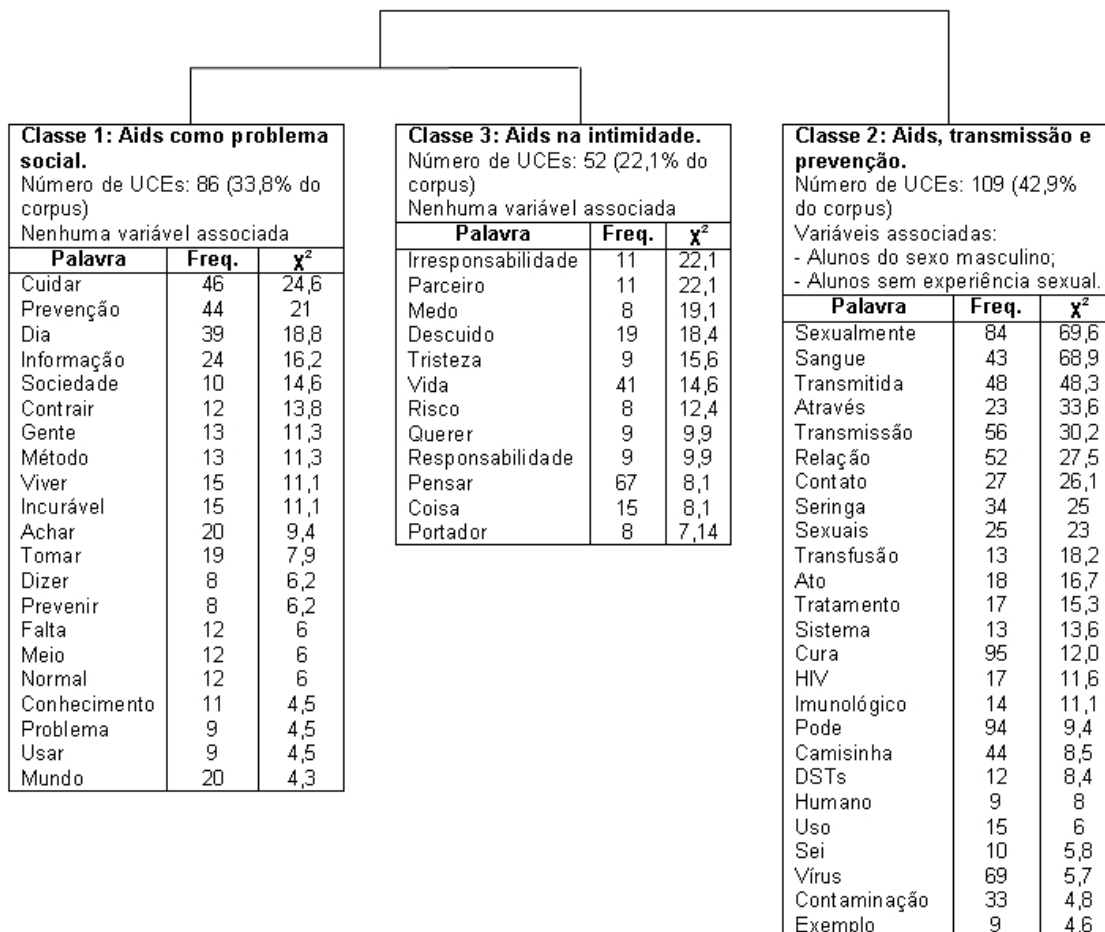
**Classe 1: Aids como problema social.**
Número de UCEs: 86 (33,8% do corpus)
Nenhuma variável associada

| Palavra | Freq. | $\chi^2$ |
|---|---|---|
| Cuidar | 46 | 24,6 |
| Prevenção | 44 | 21 |
| Dia | 39 | 18,8 |
| Informação | 24 | 16,2 |
| Sociedade | 10 | 14,6 |
| Contrair | 12 | 13,8 |
| Gente | 13 | 11,3 |
| Método | 13 | 11,3 |
| Viver | 15 | 11,1 |
| Incurável | 15 | 11,1 |
| Achar | 20 | 9,4 |
| Tomar | 19 | 7,9 |
| Dizer | 8 | 6,2 |
| Prevenir | 8 | 6,2 |
| Falta | 12 | 6 |
| Meio | 12 | 6 |
| Normal | 12 | 6 |
| Conhecimento | 11 | 4,5 |
| Problema | 9 | 4,5 |
| Usar | 9 | 4,5 |
| Mundo | 20 | 4,3 |

**Classe 3: Aids na intimidade.**
Número de UCEs: 52 (22,1% do corpus)
Nenhuma variável associada

| Palavra | Freq. | $\chi^2$ |
|---|---|---|
| Irresponsabilidade | 11 | 22,1 |
| Parceiro | 11 | 22,1 |
| Medo | 8 | 19,1 |
| Descuido | 19 | 18,4 |
| Tristeza | 9 | 15,6 |
| Vida | 41 | 14,6 |
| Risco | 8 | 12,4 |
| Querer | 9 | 9,9 |
| Responsabilidade | 9 | 9,9 |
| Pensar | 67 | 8,1 |
| Coisa | 15 | 8,1 |
| Portador | 8 | 7,14 |

**Classe 2: Aids, transmissão e prevenção.**
Número de UCEs: 109 (42,9% do corpus)
Variáveis associadas:
- Alunos do sexo masculino;
- Alunos sem experiência sexual.

| Palavra | Freq. | $\chi^2$ |
|---|---|---|
| Sexualmente | 84 | 69,6 |
| Sangue | 43 | 68,9 |
| Transmitida | 48 | 48,3 |
| Através | 23 | 33,6 |
| Transmissão | 56 | 30,2 |
| Relação | 52 | 27,5 |
| Contato | 27 | 26,1 |
| Seringa | 34 | 25 |
| Sexuais | 25 | 23 |
| Transfusão | 13 | 18,2 |
| Ato | 18 | 16,7 |
| Tratamento | 17 | 15,3 |
| Sistema | 13 | 13,6 |
| Cura | 95 | 12,0 |
| HIV | 17 | 11,6 |
| Imunológico | 14 | 11,1 |
| Pode | 94 | 9,4 |
| Camisinha | 44 | 8,5 |
| DSTs | 12 | 8,4 |
| Humano | 9 | 8 |
| Uso | 15 | 6 |
| Sei | 10 | 5,8 |
| Vírus | 69 | 5,7 |
| Contaminação | 33 | 4,8 |
| Exemplo | 9 | 4,6 |